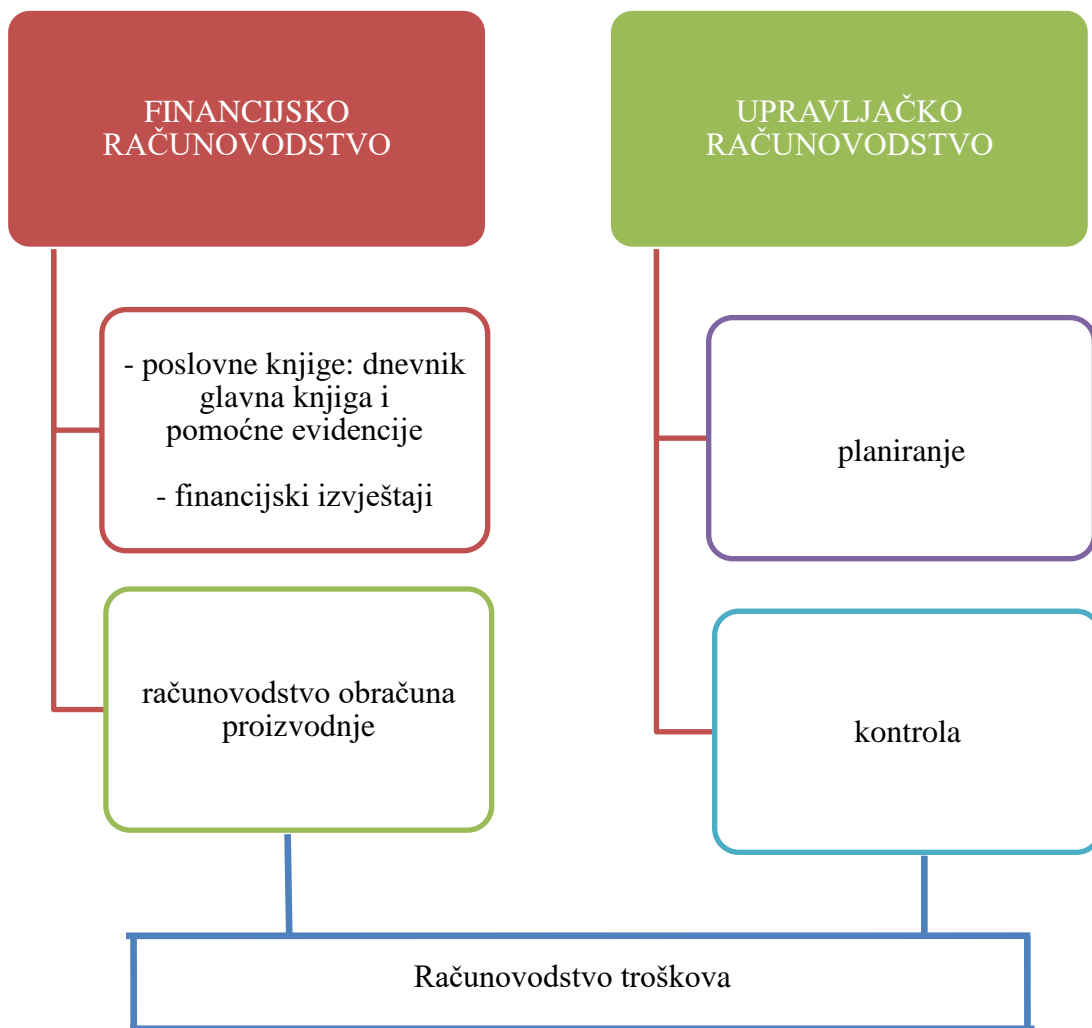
FINANCIJSKO RAČUNOVODSTVO

UPRAVLJAČKO RAČUNOVODSTVO

- poslovne knjige: dnevnik glavna knjiga i pomoćne evidencije

- financijski izvještaji

planiranje

računovodstvo obračuna proizvodnje

kontrola

Računovodstvo troškova